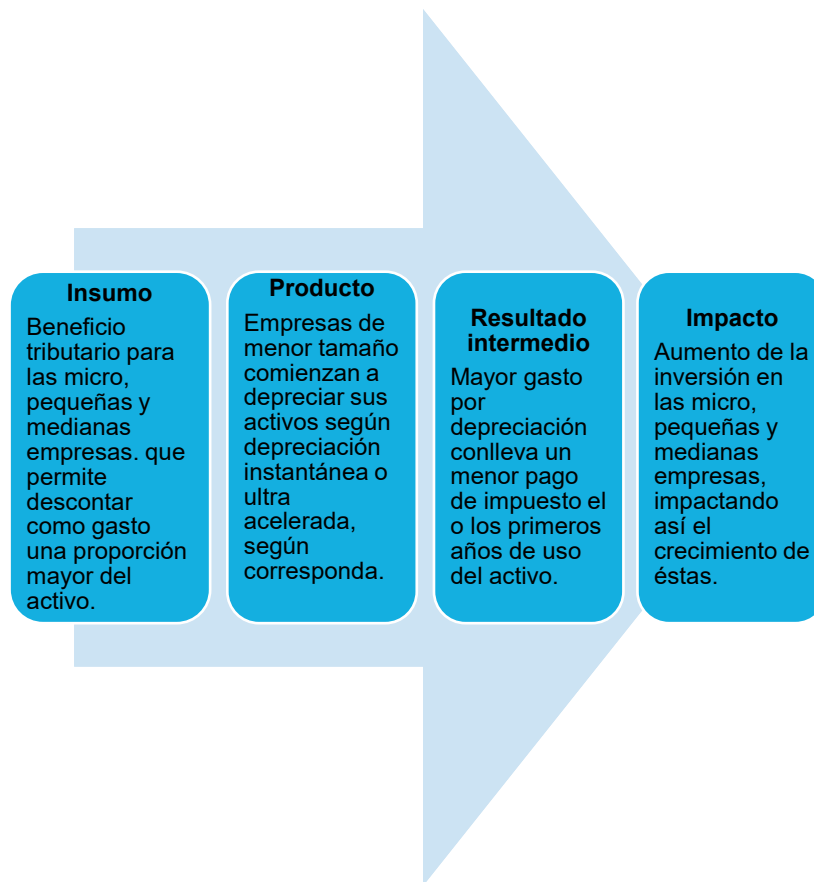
Insumo

Beneficio tributario para las micro, pequeñas y medianas empresas. que permite descontar como gasto una proporción mayor del activo.

Producto

Empresas de menor tamaño comienzan a depreciar sus activos según depreciación instantánea o ultra acelerada, según corresponda.

Resultado intermedio

Mayor gasto por depreciación conlleva un menor pago de impuesto el o los primeros años de uso del activo.

Impacto

Aumento de la inversión en las micro, pequeñas y medianas empresas, impactando así el crecimiento de éstas.